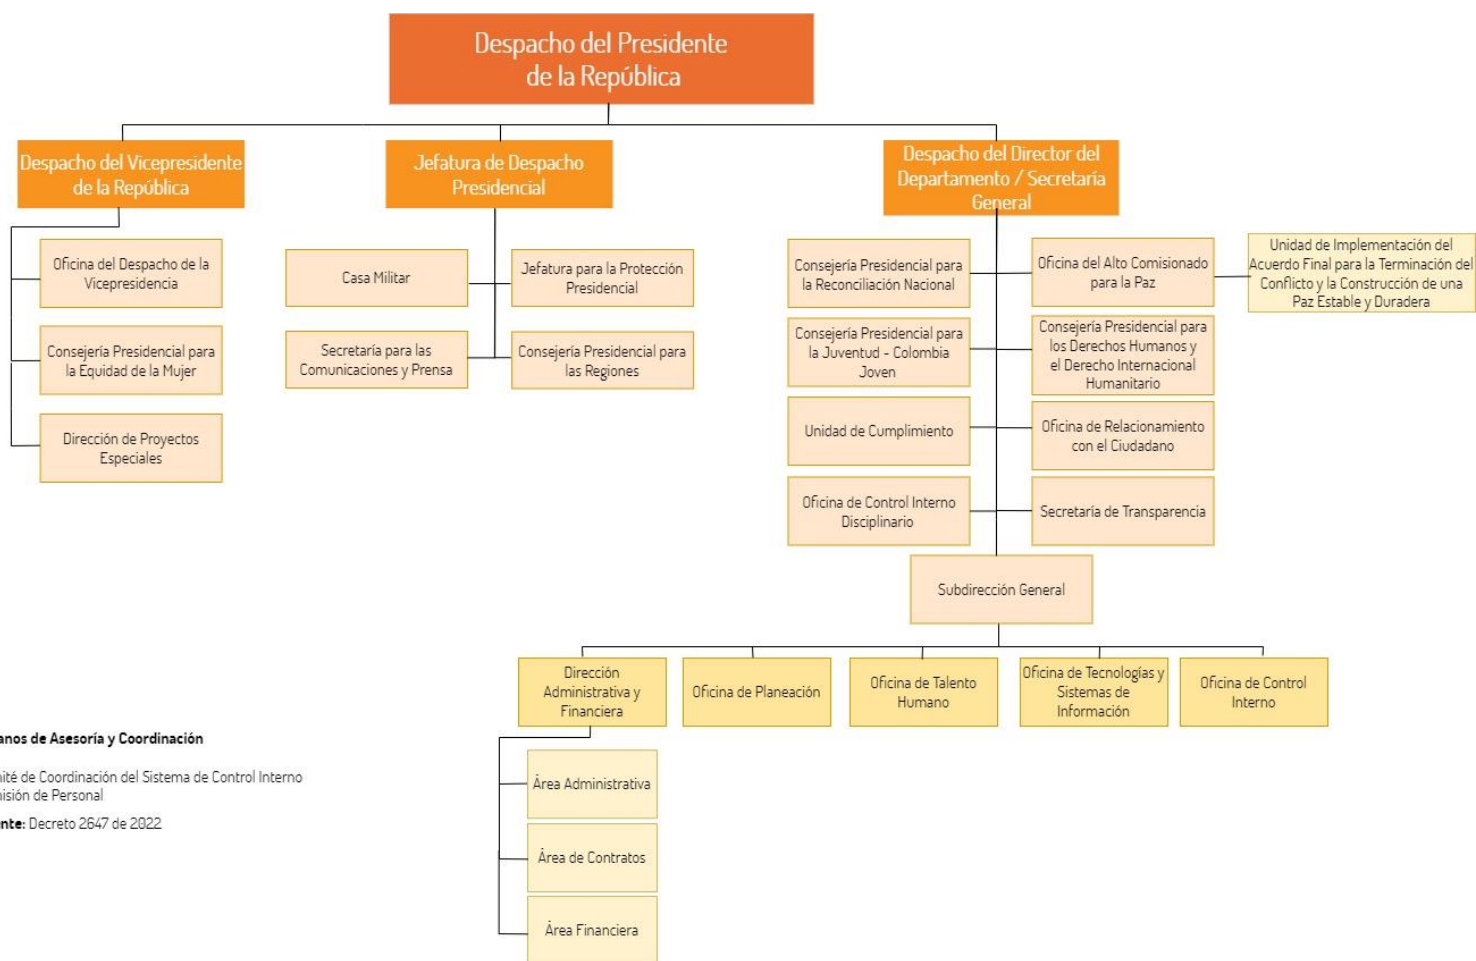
Despacho del Presidente de la República

Despacho del Vicepresidente de la República

Oficina del Despacho de la Vicepresidencia

Consejería Presidencial para la Equidad de la Mujer

Dirección de Proyectos Especiales

Jefatura de Despacho Presidencial

Casa Militar

Jefatura para la Protección Presidencial

Secretaría para las Comunicaciones y Prensa

Consejería Presidencial para las Regiones

Despacho del Director del Departamento / Secretaría General

Consejería Presidencial para la Reconciliación Nacional

Oficina del Alto Comisionado para la Paz

Unidad de Implementación del Acuerdo Final para la Terminación del Conflicto y la Construcción de una Paz Estable y Duradera

Consejería Presidencial para la Juventud - Colombia Joven

Consejería Presidencial para los Derechos Humanos y el Derecho Internacional Humanitario

Unidad de Cumplimiento

Oficina de Relacionamiento con el Ciudadano

Oficina de Control Interno Disciplinario

Secretaría de Transparencia

Subdirección General

Dirección Administrativa y Financiera

Oficina de Planeación

Oficina de Talento Humano

Oficina de Tecnologías y Sistemas de Información

Oficina de Control Interno

Área Administrativa

Área de Contratos

Área Financiera

anos de Asesoría y Coordinación

ité de Coordinación del Sistema de Control Interno
isión de Personal

nte: Decreto 2647 de 2022